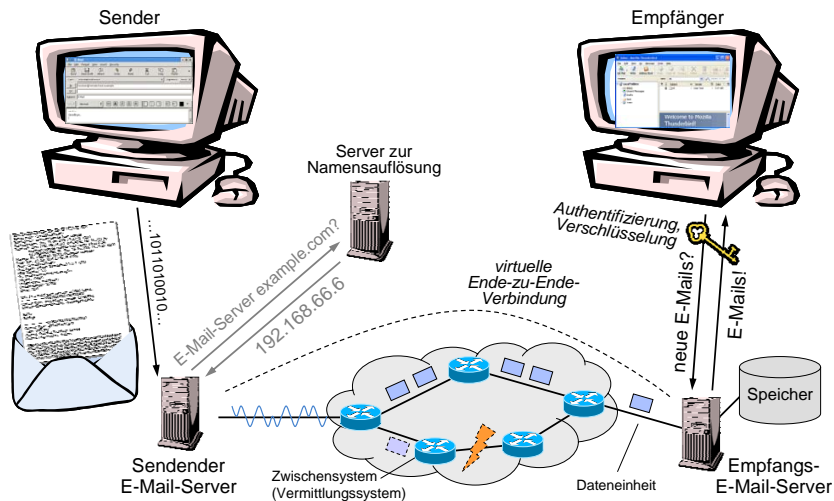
Sender

Empfänger

Server zur Namensauflösung

...1011010010...

E-Mail-Server example.com?

192.168.66.6

Authentifizierung, Verschlüsselung

virtuelle Ende-zu-Ende-Verbindung

neue E-Mails?

E-Mails!

Speicher

Sendender E-Mail-Server

Zwischensystem (Vermittlungssystem)

Dateneinheit

Empfangs-E-Mail-Server